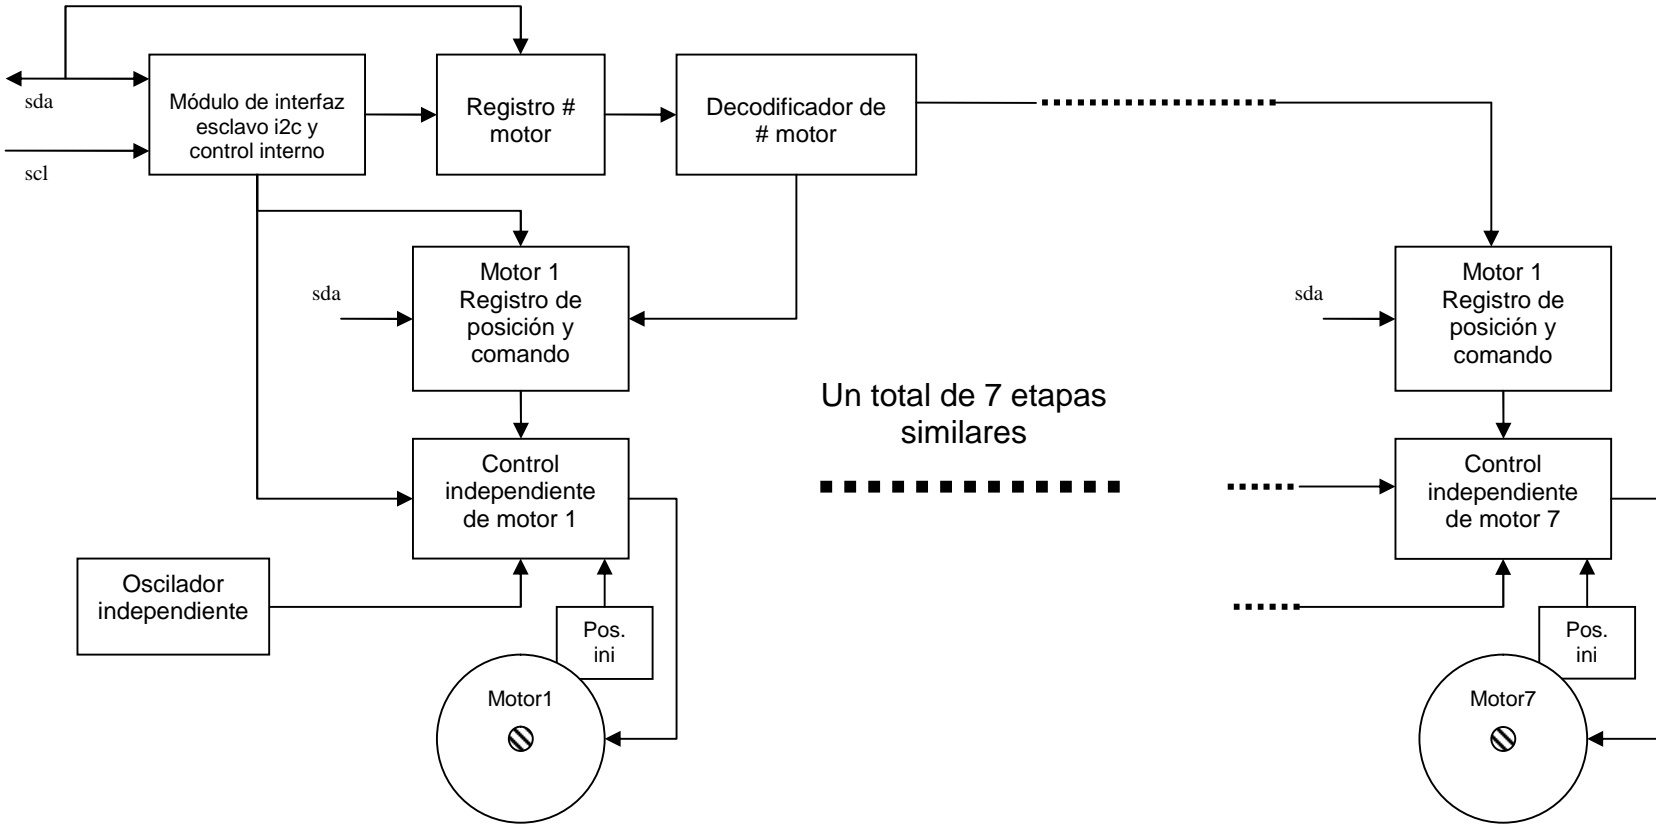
sda

scl

Módulo de interfaz esclavo i2c y control interno

Registro # motor

Decodificador de # motor

sda

Motor 1 Registro de posición y comando

Control independiente de motor 1

Oscilador independiente

Pos. ini

Motor1

Un total de 7 etapas similares

sda

Motor 1 Registro de posición y comando

Control independiente de motor 7

Pos. ini

Motor7